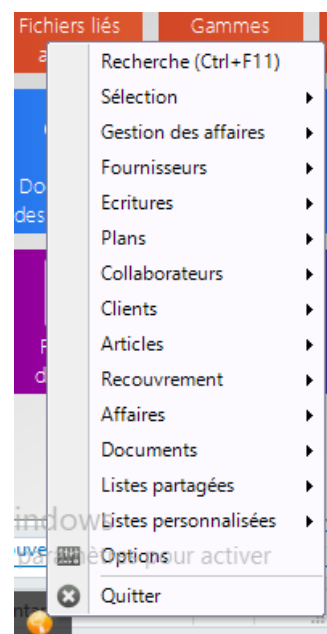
Fichiers liés
Gammes
a

Recherche (Ctrl+F11)
Sélection
Gestion des affaires
Fournisseurs
Ecritures
Plans
Collaborateurs
Clients
Articles
Recouvrement
Affaires
Documents
Listes partagées
Listes personnalisées
Options
Quitter

Do
des
F
d
indows
paramètres pour activer
ouve
nt